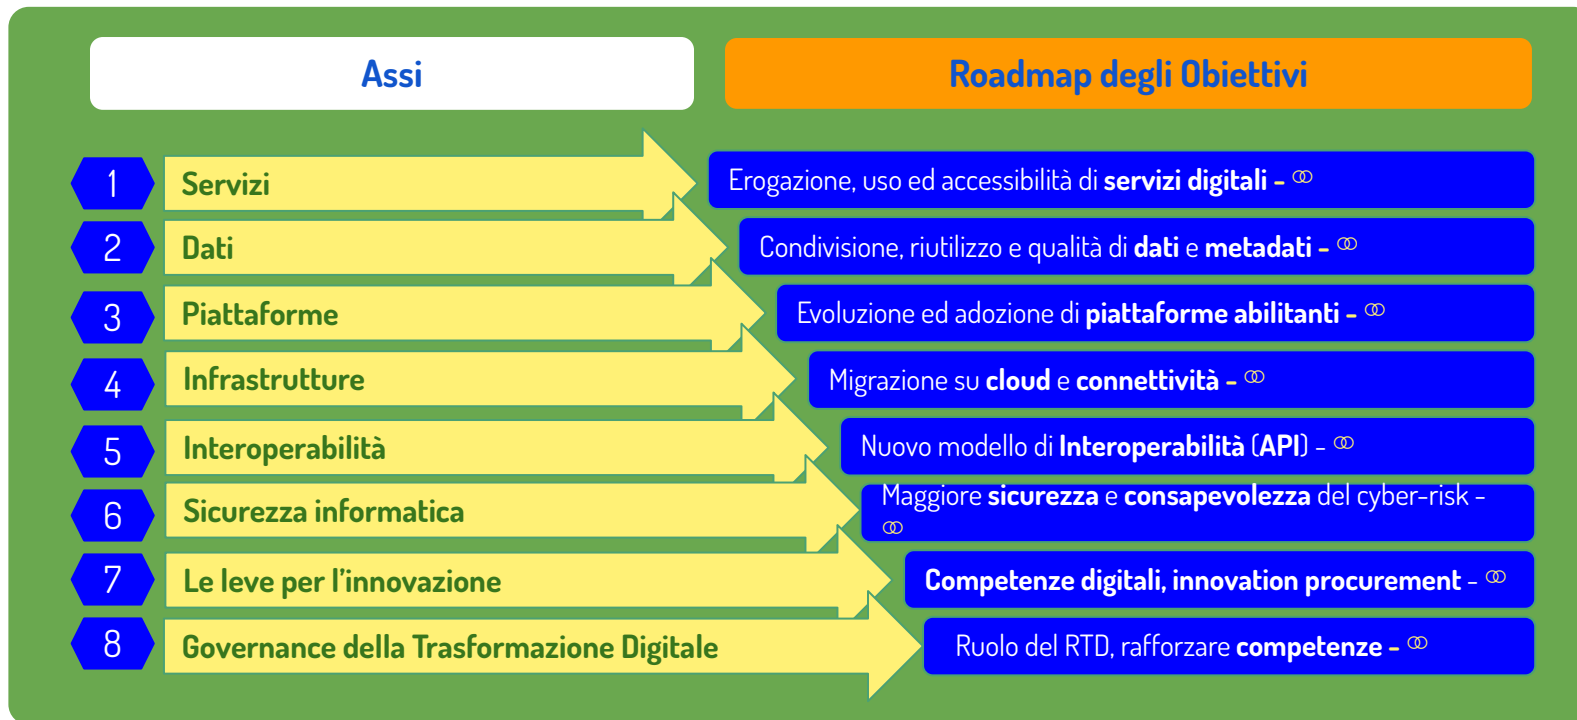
Assi

Roadmap degli Obiettivi

1 Servizi
Erogazione, uso ed accessibilità di servizi digitali - ⚭

2 Dati
Condivisione, riutilizzo e qualità di dati e metadati - ⚭

3 Piattaforme
Evoluzione ed adozione di piattaforme abilitanti - ⚭

4 Infrastrutture
Migrazione su cloud e connettività - ⚭

5 Interoperabilità
Nuovo modello di Interoperabilità (API) - ⚭

6 Sicurezza informatica
Maggiore sicurezza e consapevolezza del cyber-risk - ⚭

7 Le leve per l'innovazione
Competenze digitali, innovation procurement - ⚭

8 Governance della Trasformazione Digitale
Ruolo del RTD, rafforzare competenze - ⚭